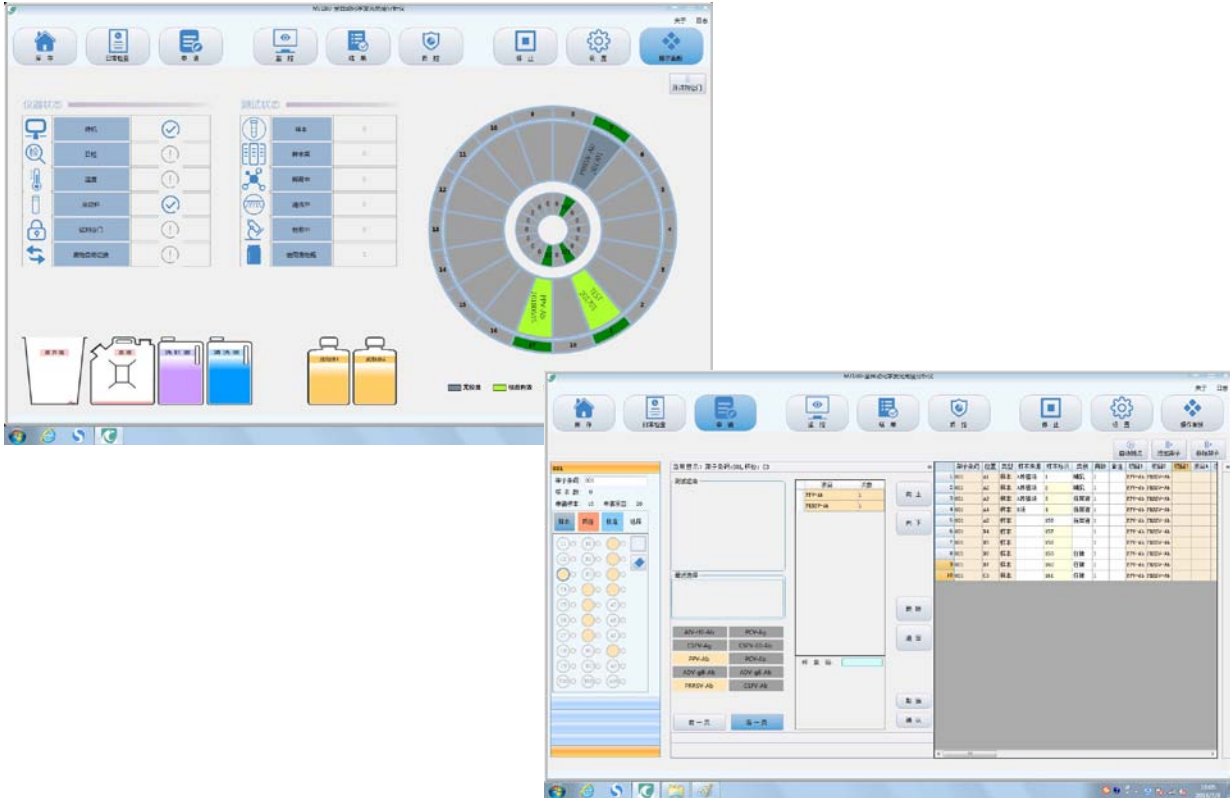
关于 日志

主 页
日常检查
申 请
监 控
结 果
质 控
停 止
设 置
操作面板

注液舱门

仪器状态
测试状态

待机
孵育
温度
加试剂
试剂舱门

样本
反应中
清洗中
检测中

9
8
7
6
5
4
3
2
1
10
11
12
13
14
15
16
17

PRRSV-Ab
TEST
PPV-Ab

空反应
待测样本

关于 日志

主 页
日常检查
申 请
监 控
结 果
质 控
停 止
设 置
操作面板

001

测试组合
项目选择

项目
PPV-Ab
PRRSV-Ab

向上
向下
删除
清空
取消
确认

ADV-gE-Ab
PCV-Ag
CSFV-Ag
PPV-Ab
PCV-Ab
ADV-gB-Ab
ADV-gE-Ab
PRRSV-Ab
CSFV-Ab

上一页
下一页

样本
质控
校准
选择

1
2
3
4
5
6
7
8
9
10
11

001
PPV-Ab
PRRSV-Ab